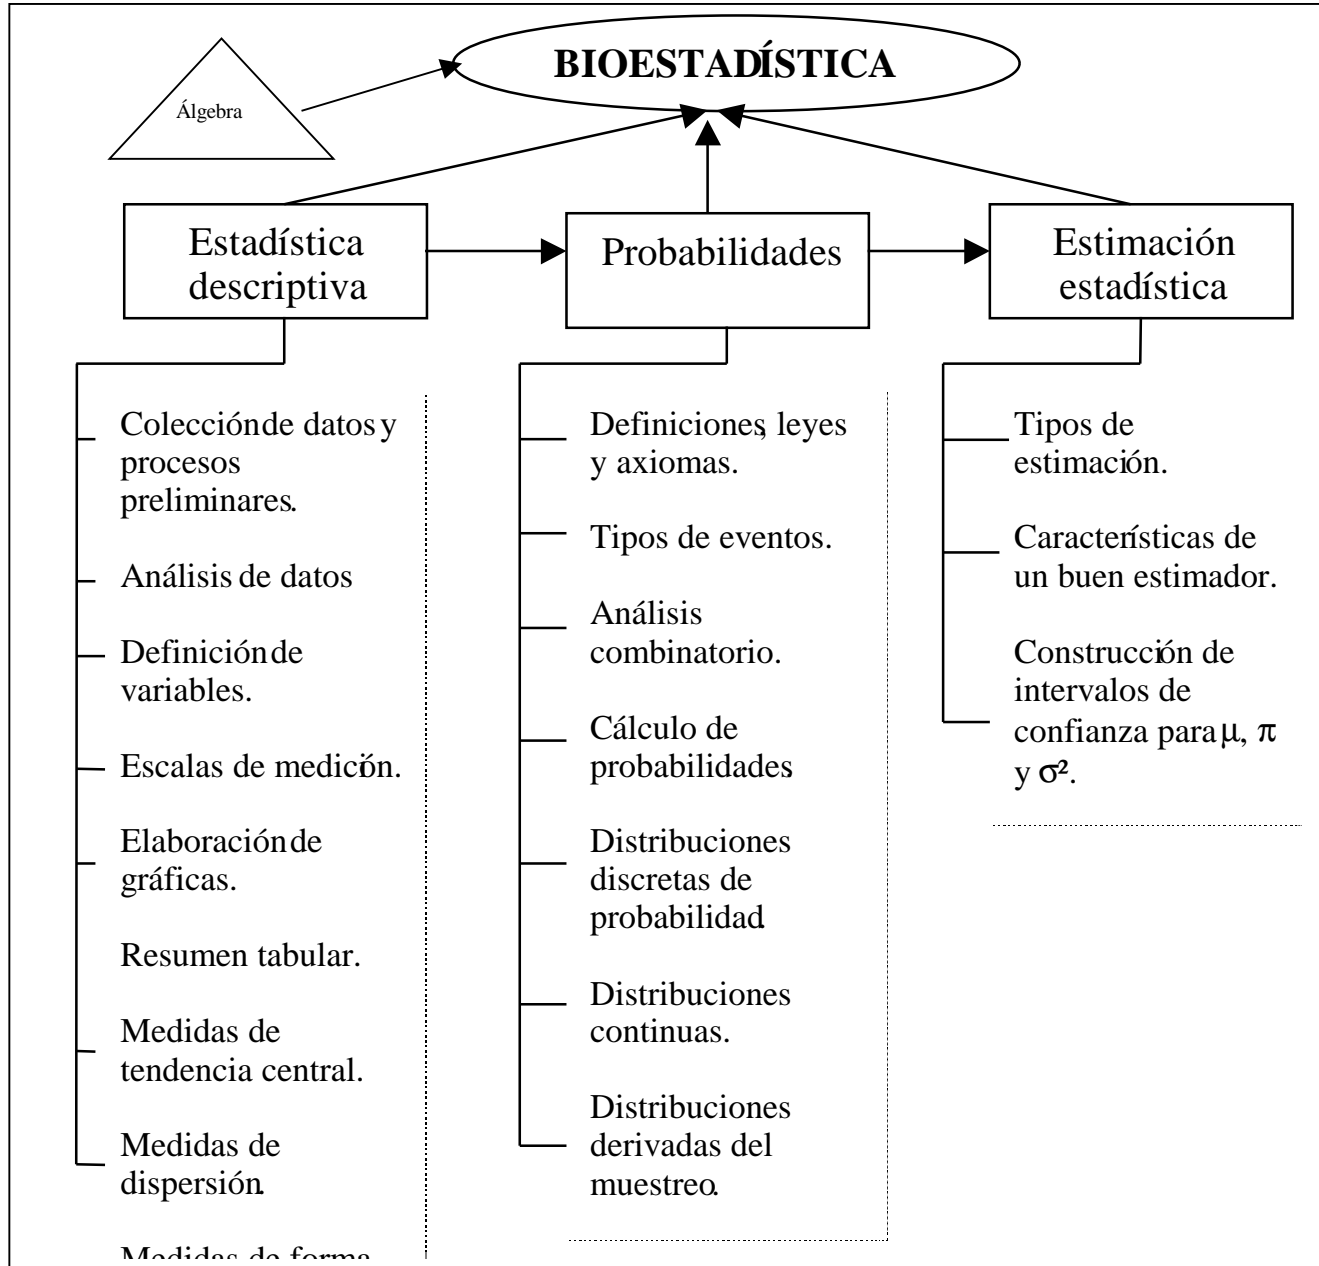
BIOESTADÍSTICA

Álgebra

Estadística descriptiva

Probabilidades

Estimación estadística

Colecciónde datos y procesos preliminares.

Análisis de datos

Definiciónde variables.

Escalas de medición.

Elaboraciónde gráficas.

Resumen tabular.

Medidas de tendencia central.

Medidas de dispersión.

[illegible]

Definiciones, leyes y axiomas.

Tipos de eventos.

Análisis combinatorio.

Cálculo de probabilidades

Distribuciones discretas de probabilidad

Distribuciones continuas.

Distribuciones derivadas del muestreo.

Tipos de estimación.

Características de un buen estimador.

Construcción de intervalos de confianza para $\mu$, $\pi$ y $\sigma^2$.